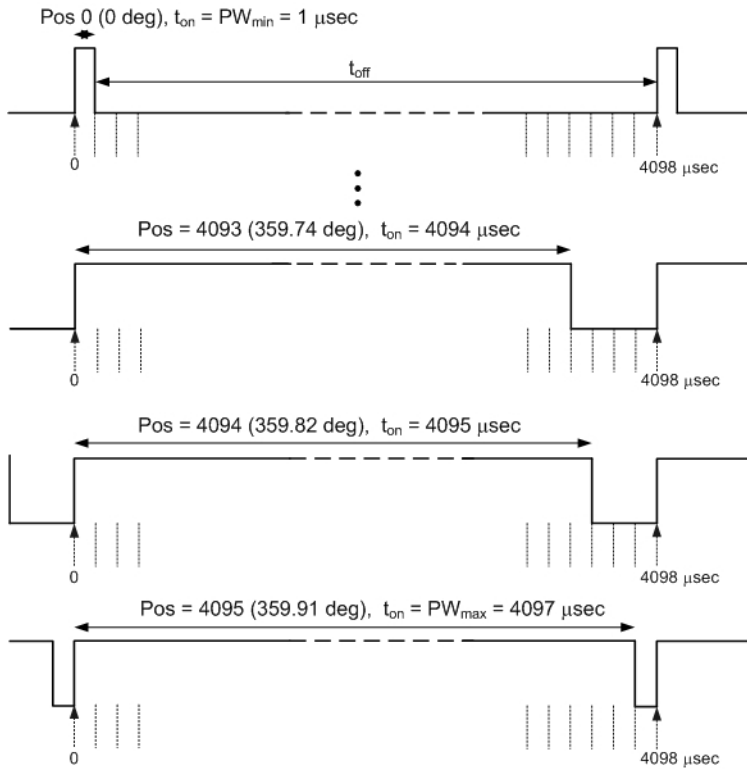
Pos 0 (0 deg), $t_{on}$ = $PW_{min}$ = 1 μsec

$t_{off}$

0

4098 μsec

Pos = 4093 (359.74 deg), $t_{on}$ = 4094 μsec

0

4098 μsec

Pos = 4094 (359.82 deg), $t_{on}$ = 4095 μsec

0

4098 μsec

Pos = 4095 (359.91 deg), $t_{on}$ = $PW_{max}$ = 4097 μsec

0

4098 μsec